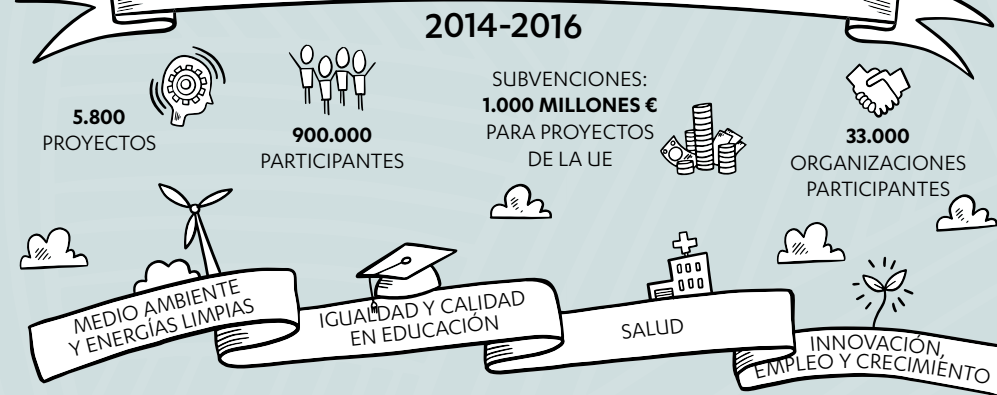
2014-2016

5.800
PROYECTOS

900.000
PARTICIPANTES

SUBVENCIONES:
1.000 MILLONES €
PARA PROYECTOS
DE LA UE

33.000
ORGANIZACIONES
PARTICIPANTES

MEDIO AMBIENTE
Y ENERGÍAS LIMPIAS

IGUALDAD Y CALIDAD
EN EDUCACIÓN

SALUD

INNOVACIÓN,
EMPLEO Y CRECIMIENTO